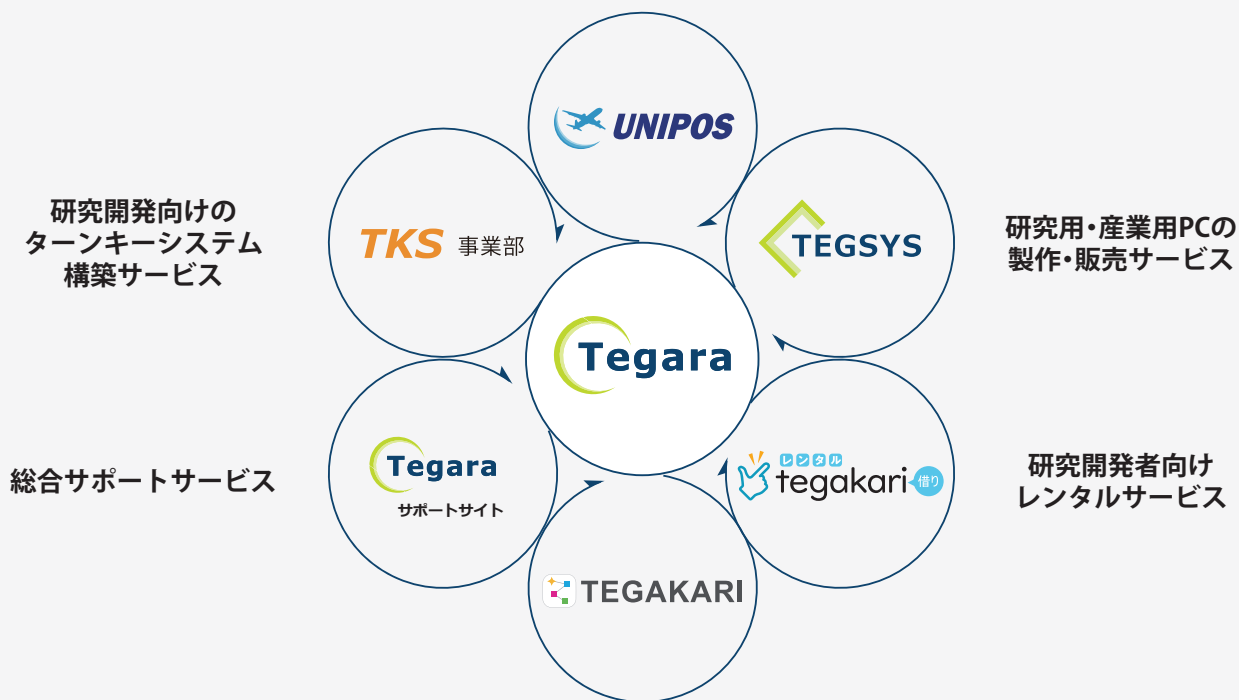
研究開発向けの
ターンキーシステム
構築サービス

UNIPOS

TKS 事業部

TEGSYS

研究用・産業用PCの
製作・販売サービス

Tegara

Tegara
サポートサイト

総合サポートサービス

レンタル
tegakari 借り

研究開発者向け
レンタルサービス

TEGAKARI